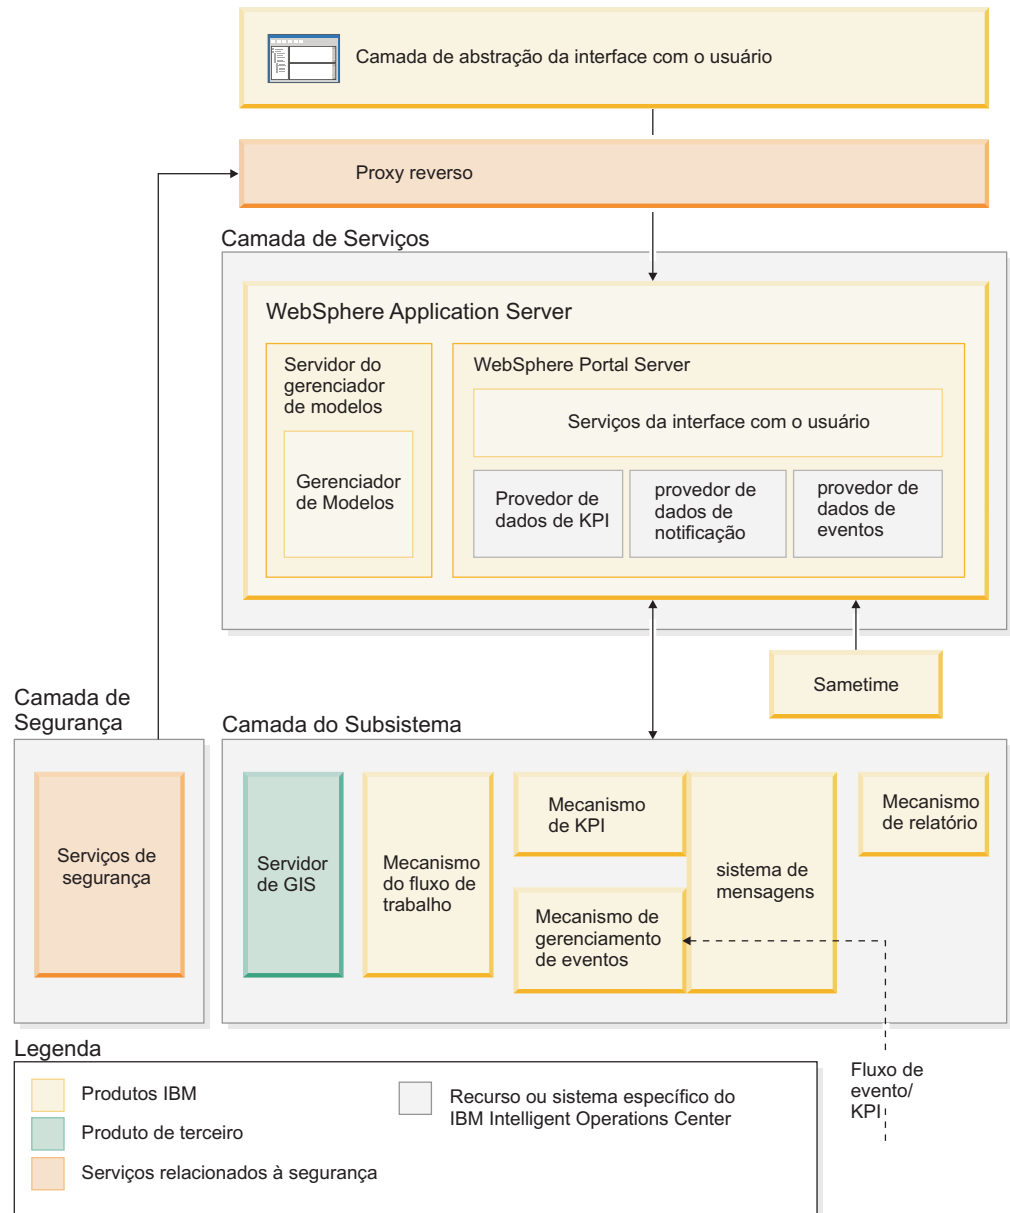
Camada de abstração da interface com o usuário

Proxy reverso

Camada de Serviços

WebSphere Application Server

Servidor do gerenciador de modelos

Gerenciador de Modelos

WebSphere Portal Server

Serviços da interface com o usuário

Provedor de dados de KPI

provedor de dados de notificação

provedor de dados de eventos

Sametime

Camada de Segurança

Serviços de segurança

Camada do Subsistema

Servidor de GIS

Mecanismo do fluxo de trabalho

Mecanismo de KPI

Mecanismo de gerenciamento de eventos

sistema de mensagens

Mecanismo de relatório

Fluxo de evento/ KPI

Legenda

Produtos IBM

Produto de terceiro

Serviços relacionados à segurança

Recurso ou sistema específico do IBM Intelligent Operations Center